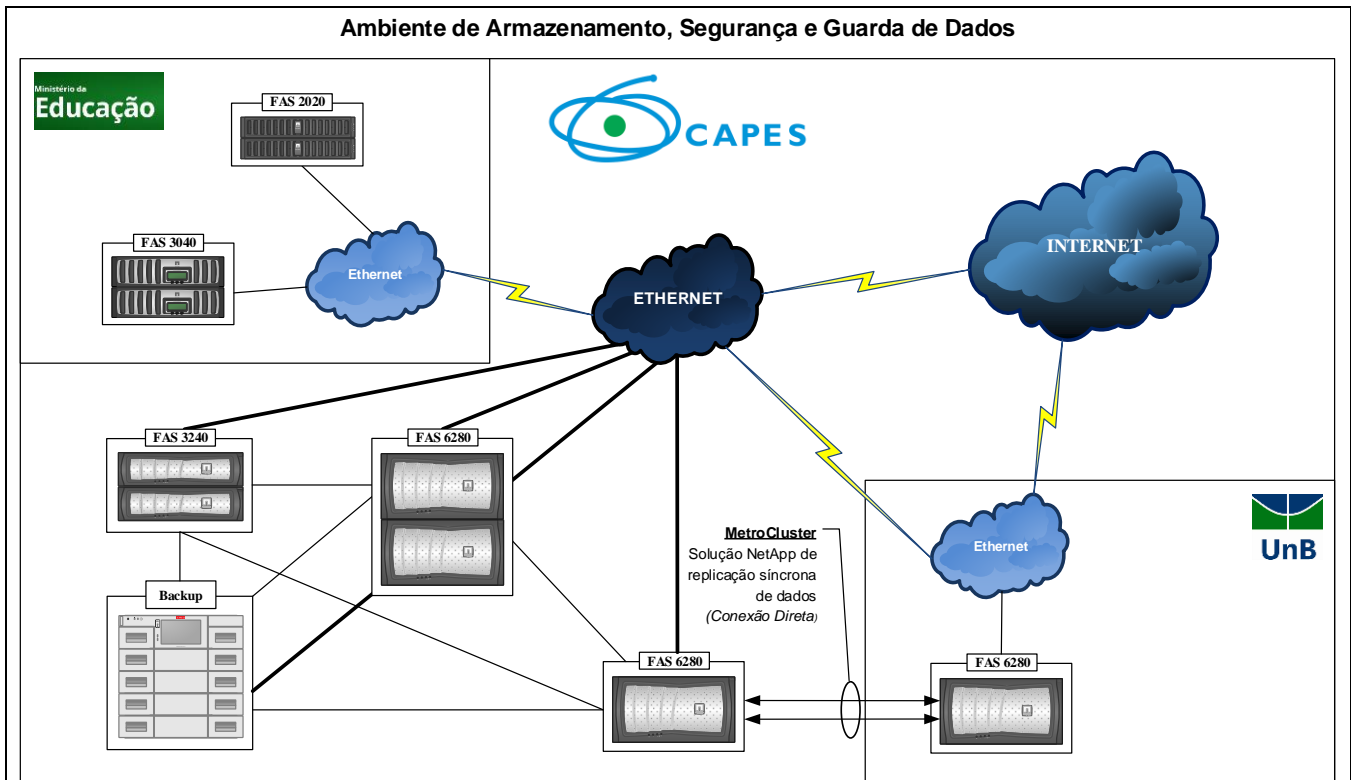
Ambiente de Armazenamento, Segurança e Guarda de Dados

Ministério da Educação

FAS 2020

FAS 3040

Ethernet

CAPES

ETHERNET

INTERNET

FAS 3240

FAS 6280

Backup

MetroCluster
Solução NetApp de replicação síncrona de dados
(Conexão Direta)

FAS 6280

UnB

Ethernet

FAS 6280